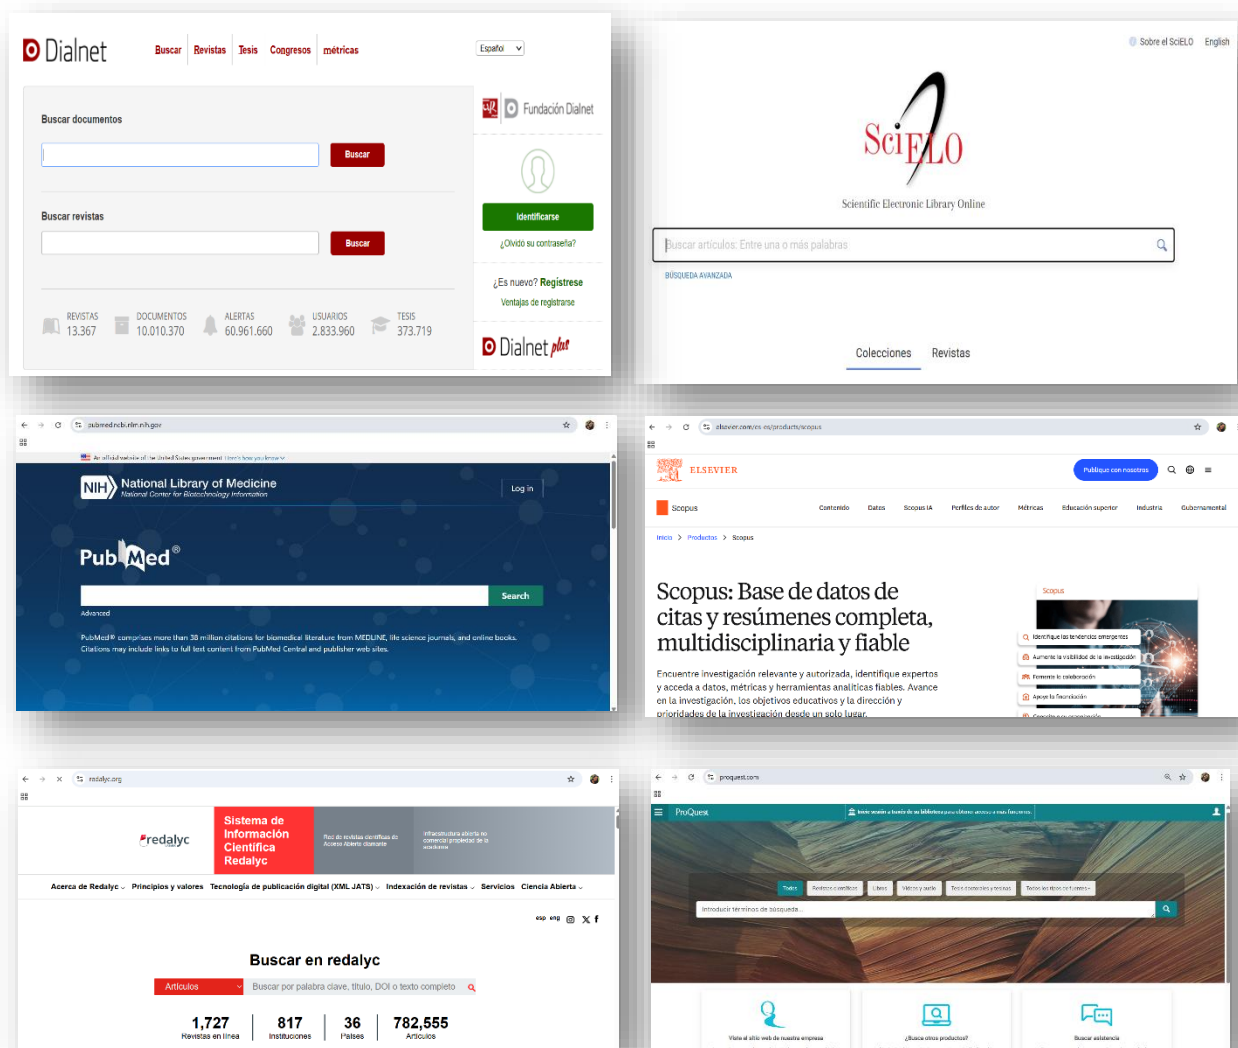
Dialnet Buscar Revistas Tesis Congresos métricas Español

Buscar documentos
Buscar

Buscar revistas
Buscar

REVISTAS 13.367 DOCUMENTOS 10.010.370 ALERTAS 60.961.660 USUARIOS 2.833.960 TESIS 373.719

Fundación Dialnet
Identificarse
¿Olvidó su contraseña?
¿Es nuevo? Registrese
Ventajas de registrarse
Dialnet plus

Sobre el SciELO English

SciELO
Scientific Electronic Library Online

Buscar artículos: Entre una o más palabras
BÚSQUEDA AVANZADA

Colecciones Revistas

pubmed.ncbi.nlm.nih.gov

An official website of the United States government Here's how you know

NIH National Library of Medicine
National Center for Biotechnology Information
Log in

PubMed®
Search
Advanced

PubMed® comprises more than 38 million citations for biomedical literature from MEDLINE, life science journals, and online books. Citations may include links to full text content from PubMed Central and publisher web sites.

elsevier.com/es-es/products/scopus

ELSEVIER Publique con nosotros

Scopus Contenido Datos Scopus IA Perfiles de autor Métricas Educación superior Industria Gubernamental

Inicio > Productos > Scopus

Scopus: Base de datos de citas y resúmenes completa, multidisciplinaria y fiable

Encuentre investigación relevante y autorizada, identifique expertos y acceda a datos, métricas y herramientas analíticas fiables. Avance en la investigación, los objetivos educativos y la dirección y prioridades de la investigación desde un solo lugar.

Scopus
Identifique las tendencias emergentes
Aumente la visibilidad de la investigación
Fomente la colaboración
Apoye la financiación

redalyc.org

redalyc
Sistema de Información Científica Redalyc
Red de revistas científicas de Acceso Abierto diamante
Infraestructura abierta no comercial propiedad de la academia

Acerca de Redalyc Principios y valores Tecnología de publicación digital (XML JATS) Indexación de revistas Servicios Ciencia Abierta

esp eng

Buscar en redalyc
Artículos
Buscar por palabra clave, título, DOI o texto completo

1,727 Revistas en línea
817 Instituciones
36 Países
782,555 Artículos

proquest.com

ProQuest
Inicie sesión a través de su biblioteca para obtener acceso a más funciones

Todos Revistas científicas Libros Vídeos y audio Tesis doctorales y tesinas Todos los tipos de fuentes

Introducir términos de búsqueda...

Visite el sitio web de nuestra empresa
¿Busca otros productos?
Buscar asistencia